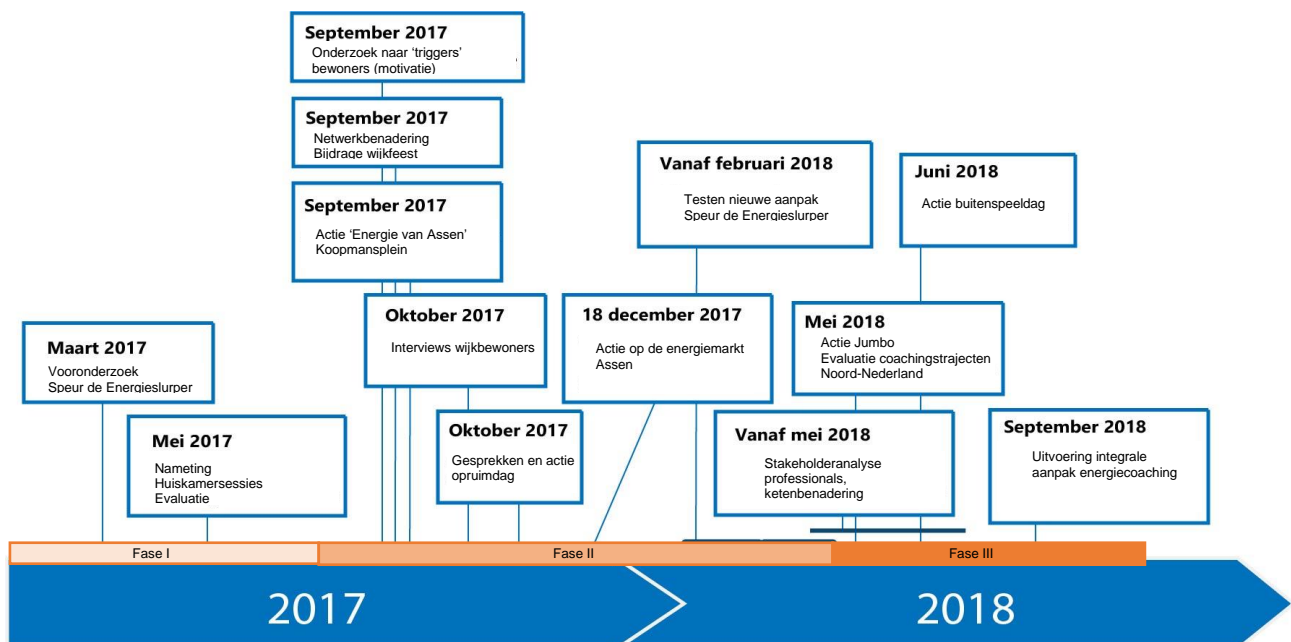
September 2017
Onderzoek naar 'triggers' bewoners (motivatie)

September 2017
Netwerkbenadering
Bijdrage wijkfeest

September 2017
Actie 'Energie van Assen' Koopmansplein

Vanaf februari 2018
Testen nieuwe aanpak Speur de Energieslurper

Juni 2018
Actie buitenspeeldag

Maart 2017
Vooronderzoek
Speur de Energieslurper

Oktober 2017
Interviews wijkbewoners

18 december 2017
Actie op de energiemarkt Assen

Mei 2018
Actie Jumbo
Evaluatie coachingstrajecten Noord-Nederland

Mei 2017
Nameting
Huiskamersessies
Evaluatie

Oktober 2017
Gesprekken en actie opruimdag

Vanaf mei 2018
Stakeholderanalyse professionals, ketenbenadering

September 2018
Uitvoering integrale aanpak energiecoaching

Fase I

Fase II

Fase III

2017

2018